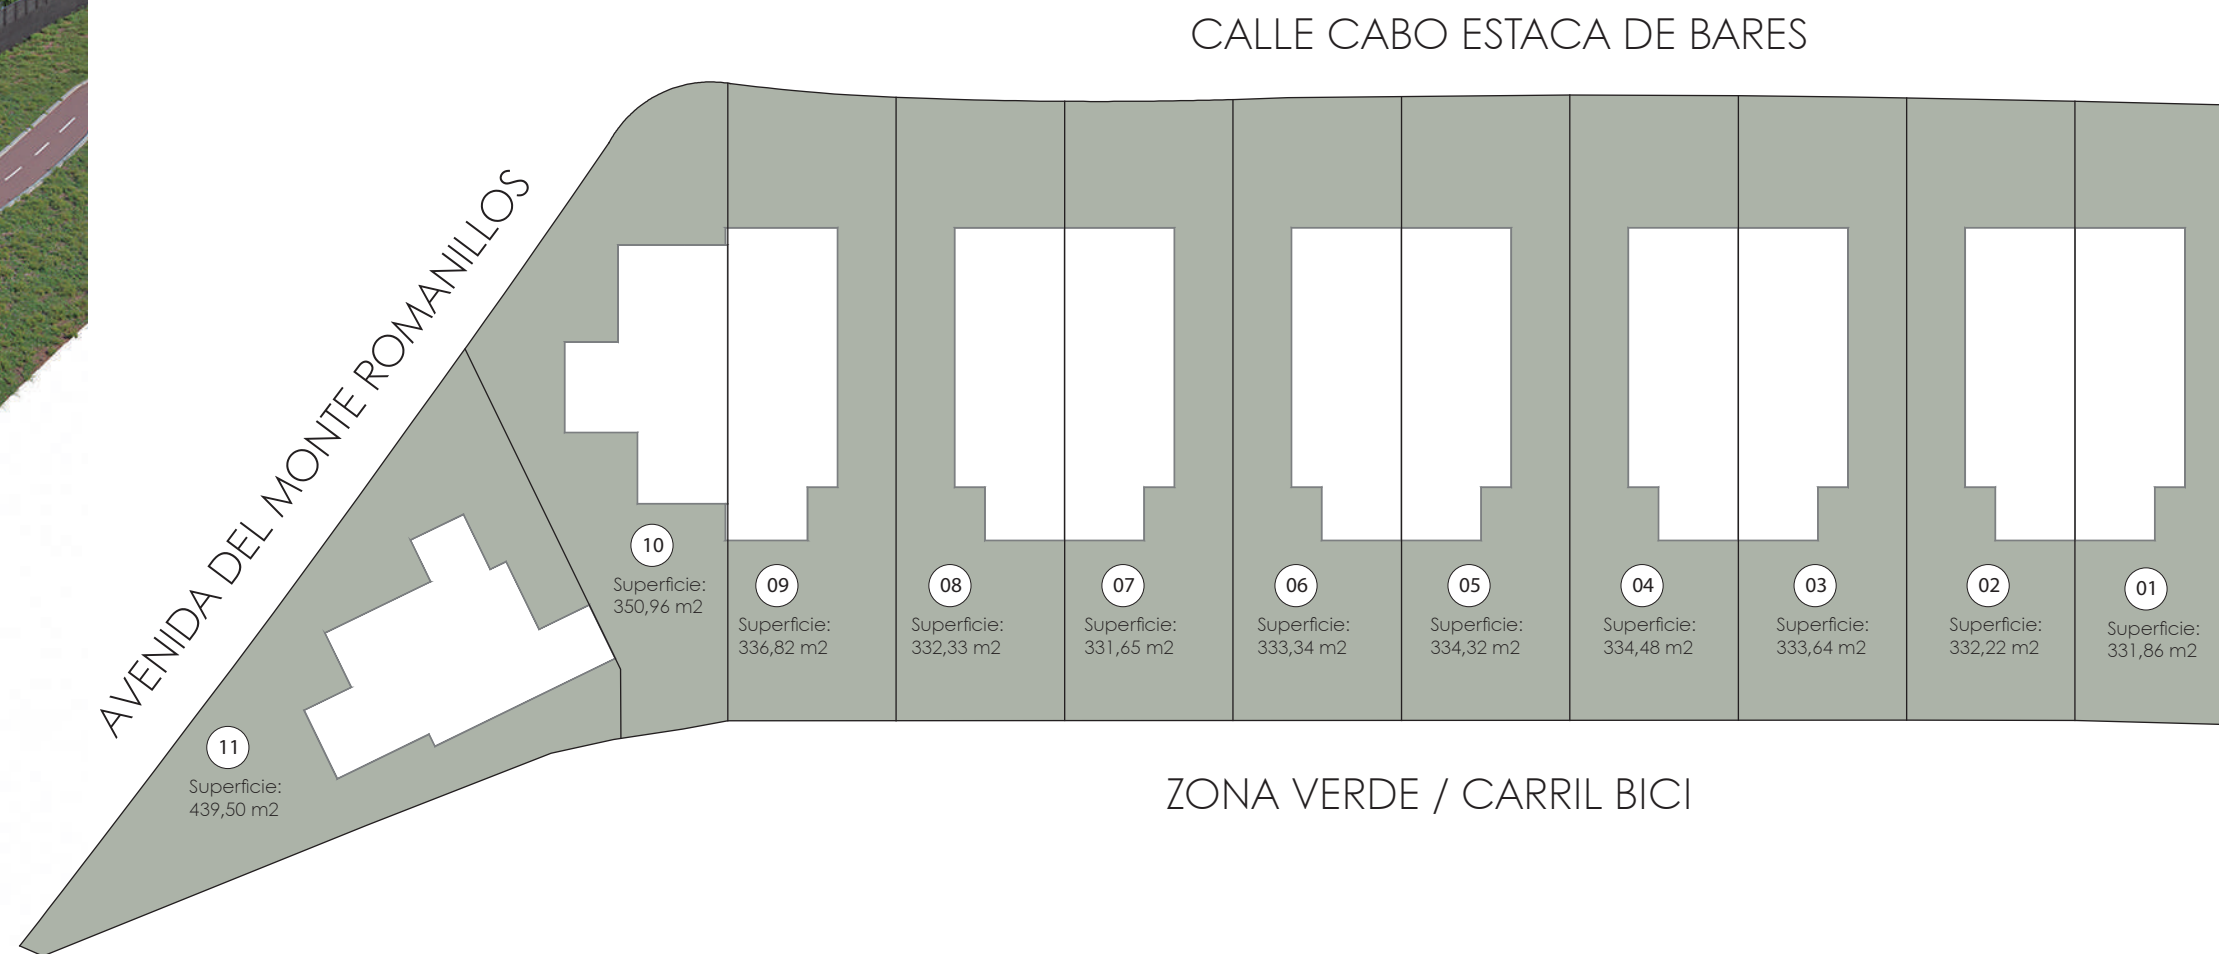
CALLE CABO ESTACA DE BARES

AVENIDA DEL MONTE ROMANILLOS

10
Superficie: 350,96 m2

09
Superficie: 336,82 m2

08
Superficie: 332,33 m2

07
Superficie: 331,65 m2

06
Superficie: 333,34 m2

05
Superficie: 334,32 m2

04
Superficie: 334,48 m2

03
Superficie: 333,64 m2

02
Superficie: 332,22 m2

01
Superficie: 331,86 m2

11
Superficie: 439,50 m2

ZONA VERDE / CARRIL BICI